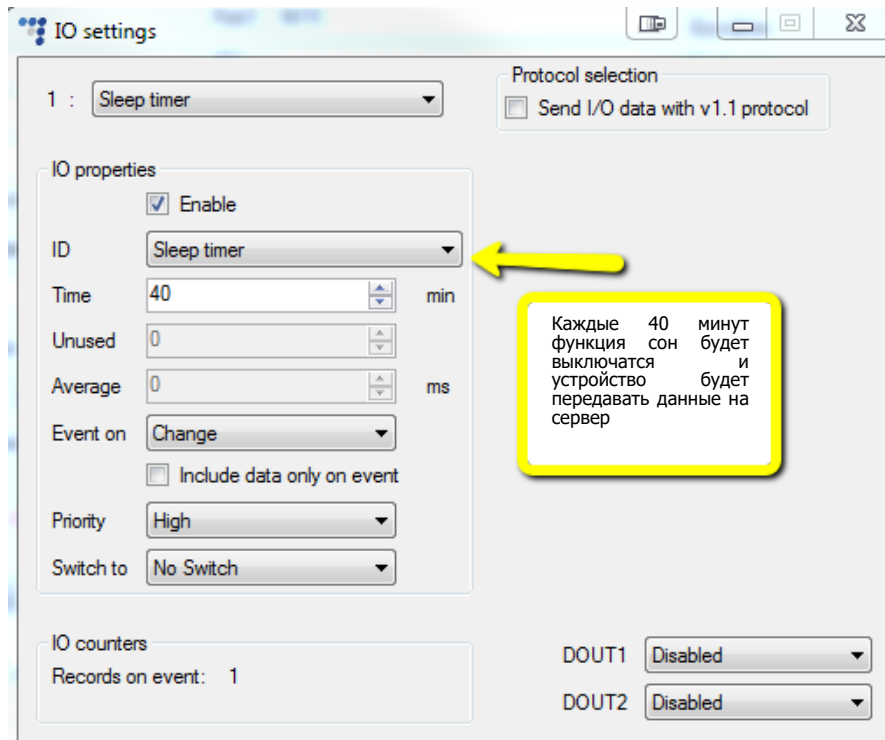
IO settings

1 : Sleep timer

Protocol selection
Send I/O data with v1.1 protocol

IO properties
Enable
ID Sleep timer
Time 40 min
Unused 0
Average 0 ms
Event on Change
Include data only on event
Priority High
Switch to No Switch

Каждые 40 минут функция сон будет выключатся и устройство будет передавать данные на сервер

IO counters
Records on event: 1

DOUT1 Disabled
DOUT2 Disabled